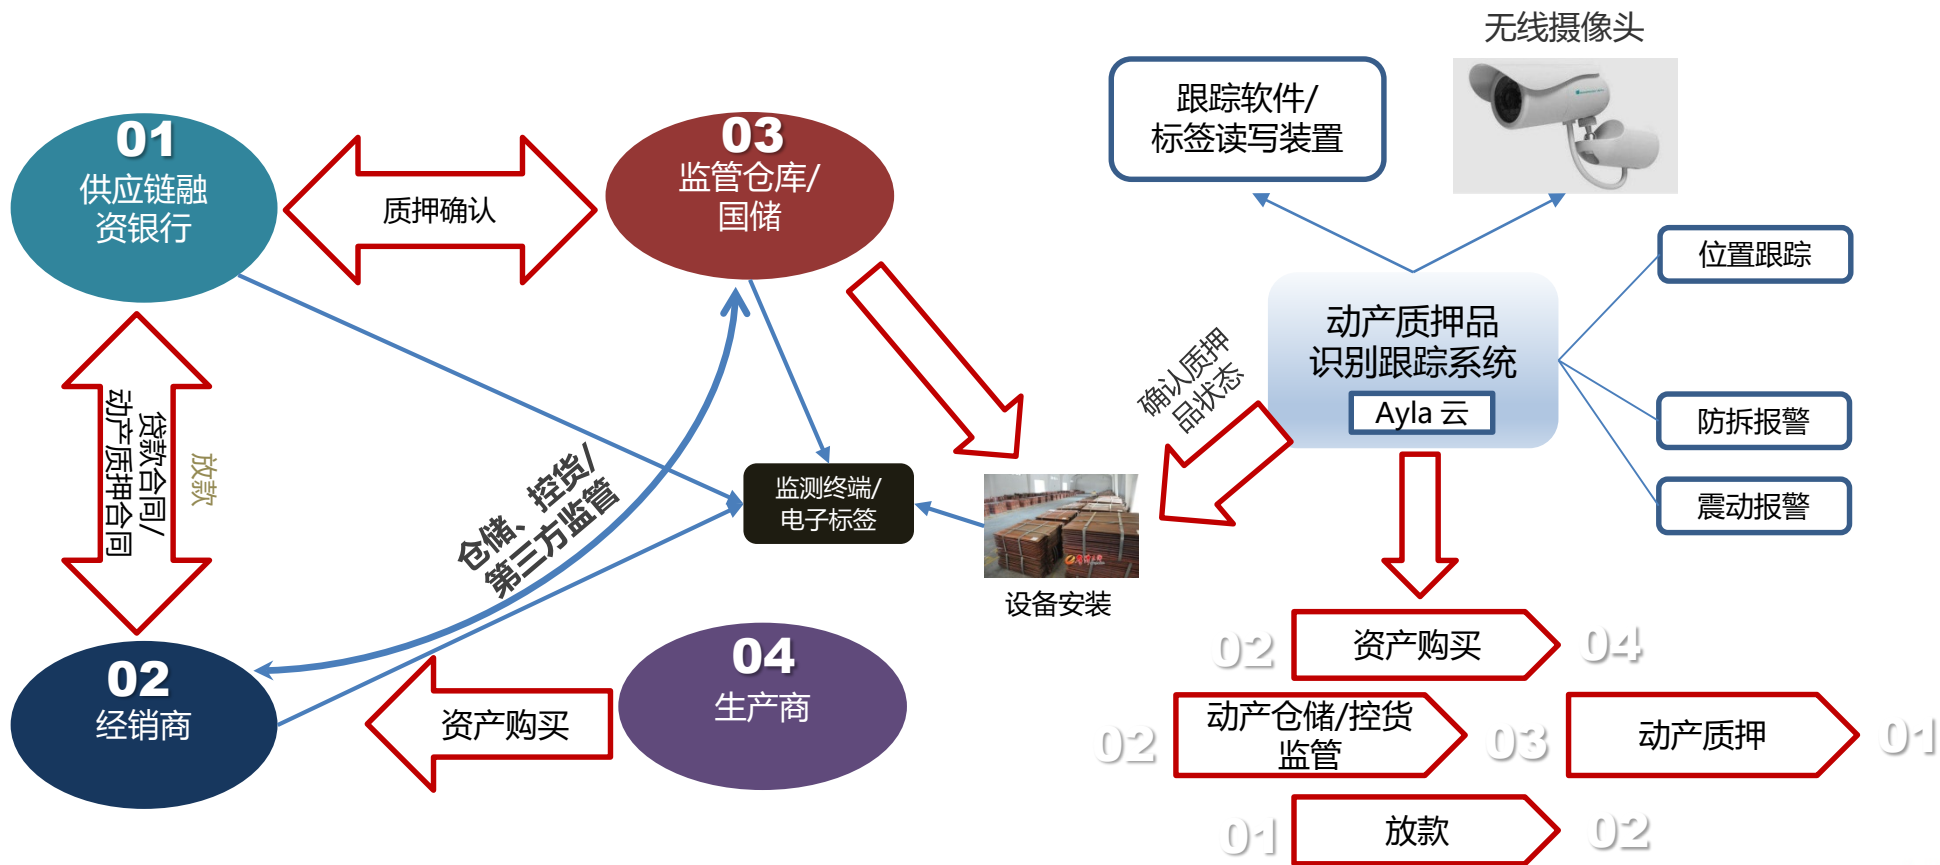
无线摄像头

跟踪软件/
标签读写装置

01
供应链融
资银行

质押确认

03
监管仓库/
国储

位置跟踪

动产质押品
识别跟踪系统
Ayla 云

防拆报警

震动报警

确认质押
品状态

贷款合同/
动产质押合同

放款

仓储、控货/
第三方监管

监测终端/
电子标签

设备安装

02
经销商

资产购买

04
生产商

02 资产购买 04

02 动产仓储/控货
监管 03 动产质押 01

01 放款 02